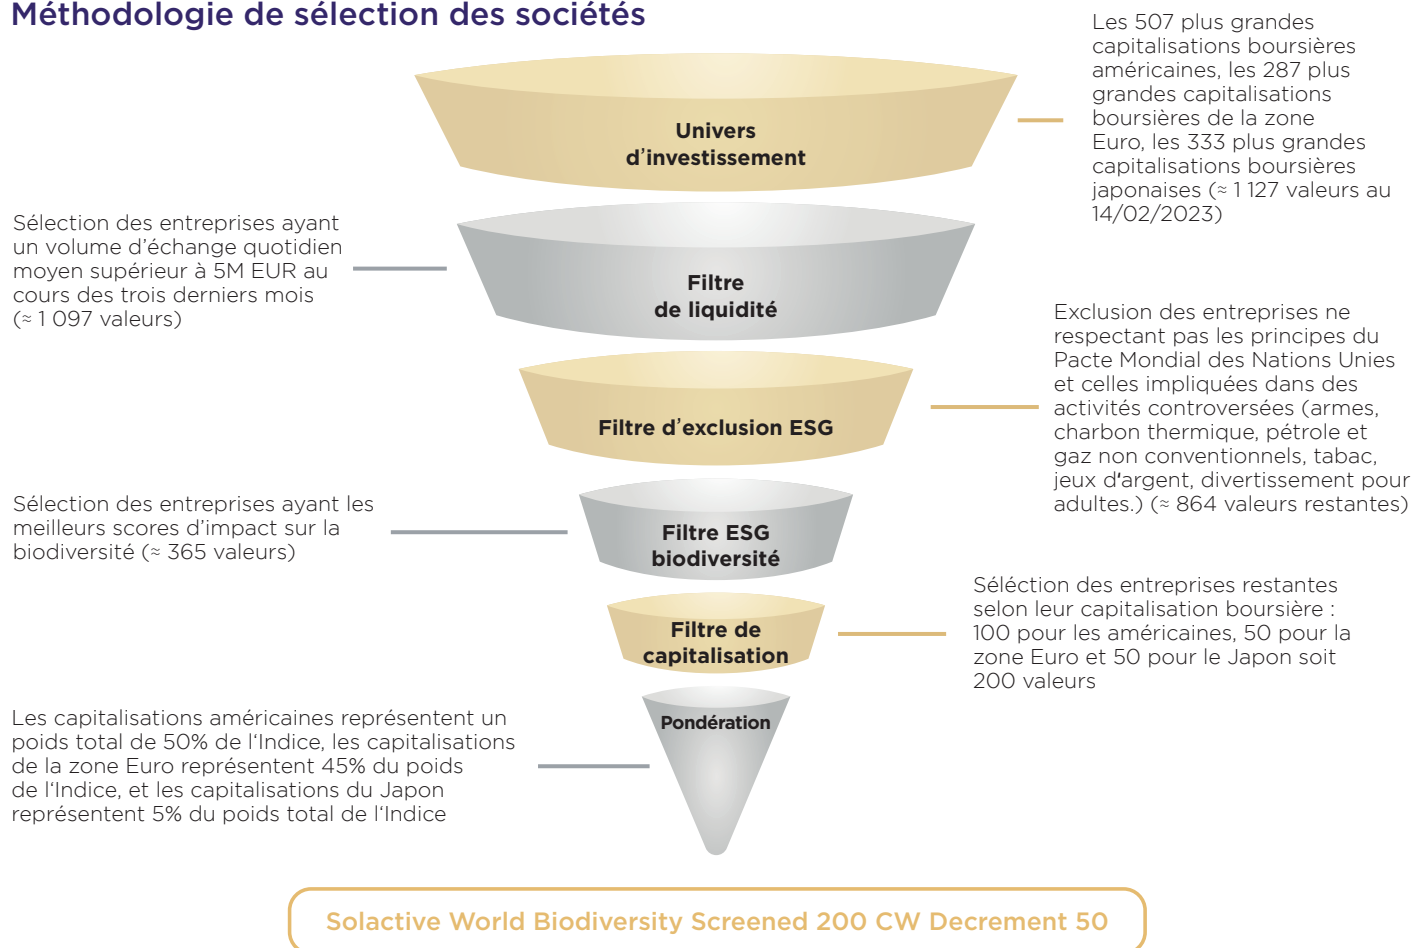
Méthodologie de sélection des sociétés

Les 507 plus grandes capitalisations boursières américaines, les 287 plus grandes capitalisations boursières de la zone Euro, les 333 plus grandes capitalisations boursières japonaises (≈ 1 127 valeurs au 14/02/2023)

Univers d'investissement

Sélection des entreprises ayant un volume d'échange quotidien moyen supérieur à 5M EUR au cours des trois derniers mois (≈ 1 097 valeurs)

Filtre de liquidité

Exclusion des entreprises ne respectant pas les principes du Pacte Mondial des Nations Unies et celles impliquées dans des activités controversées (armes, charbon thermique, pétrole et gaz non conventionnels, tabac, jeux d'argent, divertissement pour adultes.) (≈ 864 valeurs restantes)

Filtre d'exclusion ESG

Sélection des entreprises ayant les meilleurs scores d'impact sur la biodiversité (≈ 365 valeurs)

Filtre ESG biodiversité

Séléction des entreprises restantes selon leur capitalisation boursière : 100 pour les américaines, 50 pour la zone Euro et 50 pour le Japon soit 200 valeurs

Filtre de capitalisation

Les capitalisations américaines représentent un poids total de 50% de l'Indice, les capitalisations de la zone Euro représentent 45% du poids de l'Indice, et les capitalisations du Japon représentent 5% du poids total de l'Indice

Pondération

Solactive World Biodiversity Screened 200 CW Decrement 50